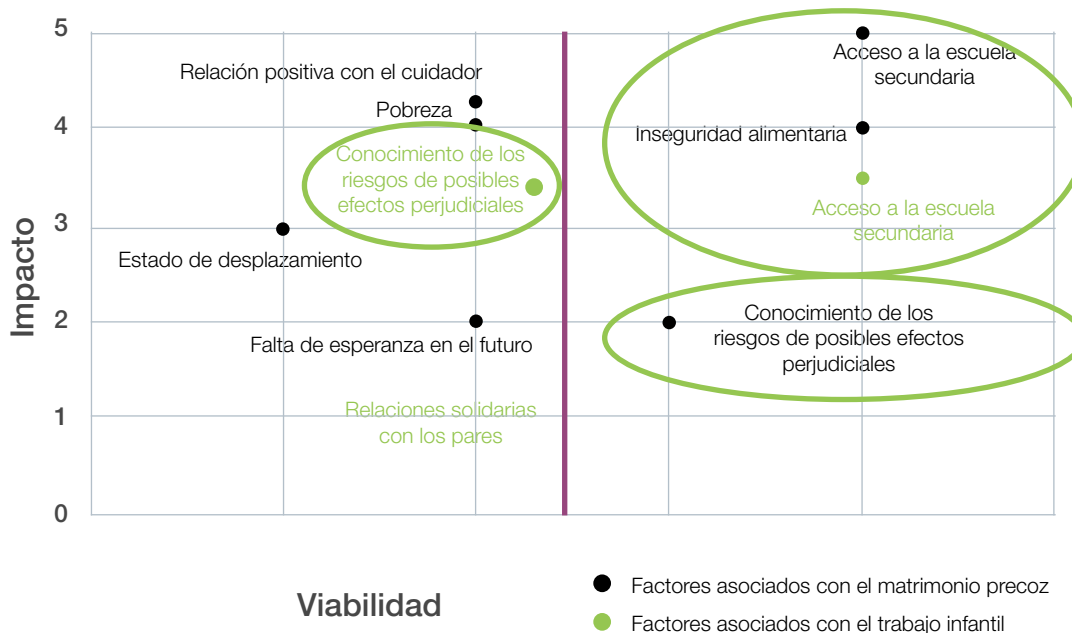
5
4
3
2
1
0

Impacto

Relación positiva con el cuidador
Pobreza
Conocimiento de los riesgos de posibles efectos perjudiciales
Estado de desplazamiento
Falta de esperanza en el futuro
Relaciones solidarias con los pares

Acceso a la escuela secundaria
Inseguridad alimentaria
Acceso a la escuela secundaria
Conocimiento de los riesgos de posibles efectos perjudiciales

Viabilidad

Factores asociados con el matrimonio precoz
Factores asociados con el trabajo infantil